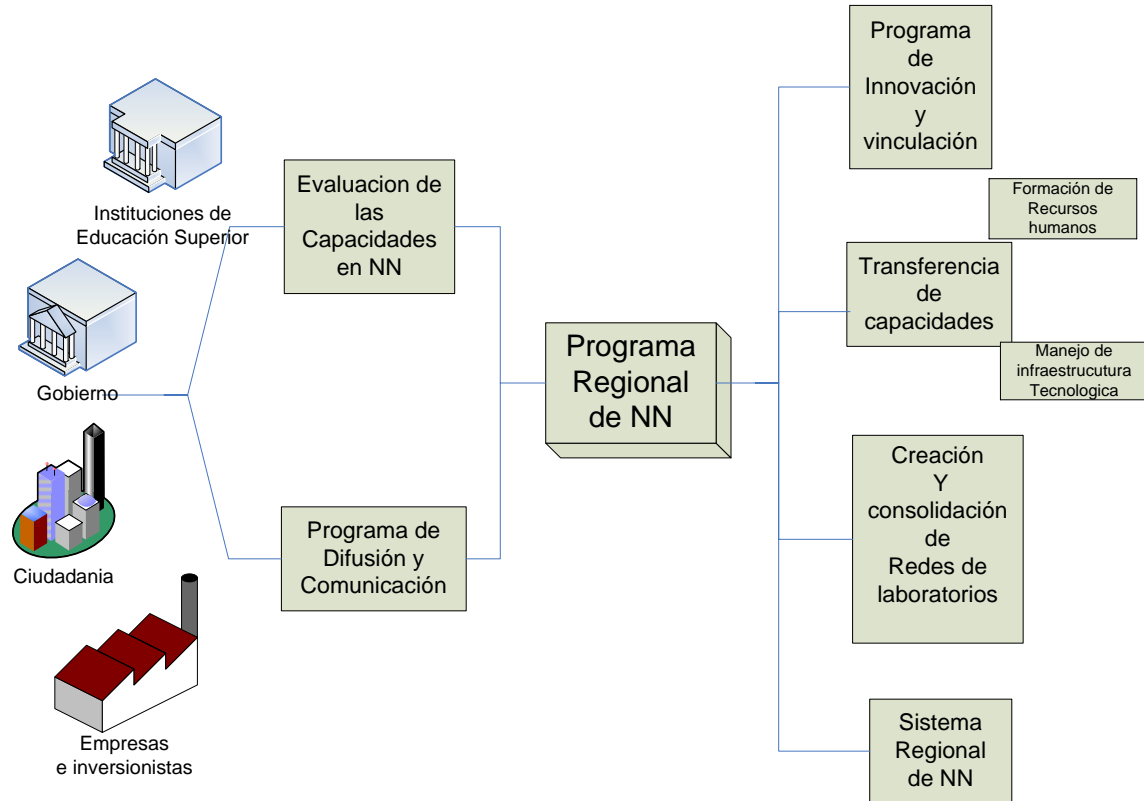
Instituciones de Educación Superior

Gobierno

Ciudadania

Empresas e inversionistas

Evaluacion de las Capacidades en NN

Programa de Difusión y Comunicación

Programa Regional de NN

Programa de Innovación y vinculación

Formación de Recursos humanos

Transferencia de capacidades

Manejo de infraestrucutura Tecnologica

Creación Y consolidación de Redes de laboratorios

Sistema Regional de NN